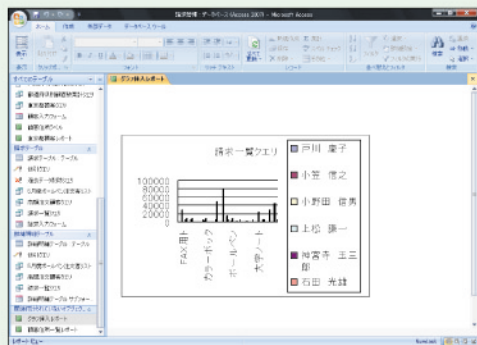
請求管理 : データベース (Access 2007) - Microsoft Access

ホーム 作成 外部データ データベースツール

表示 貼り付け

すべてのテーブル

グラフ挿入レポート

請求一覧クエリ

100000
80000
60000
40000
20000
0

FAX用紙
カラーボックス
ボールペン
大学ノート

戸川 慶子
小笠 信之
小野田 信夫
上松 謙一
寺 王三郎
石田 光雄

グラフ挿入レポート
請求書一覧レポート

レポート ビュー